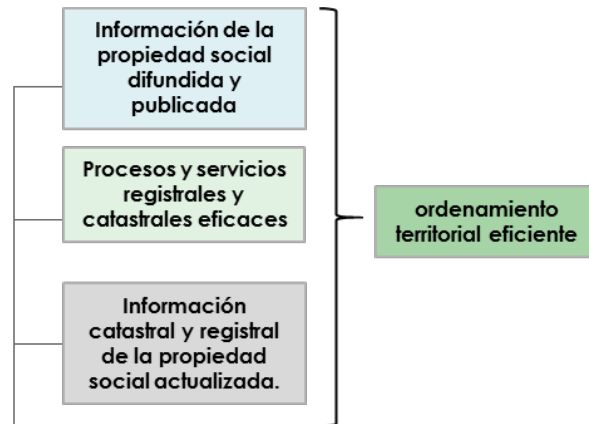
Información de la propiedad social difundida y publicada

Procesos y servicios registrales y catastrales eficaces

Información catastral y registral de la propiedad social actualizada.

ordenamiento territorial eficiente